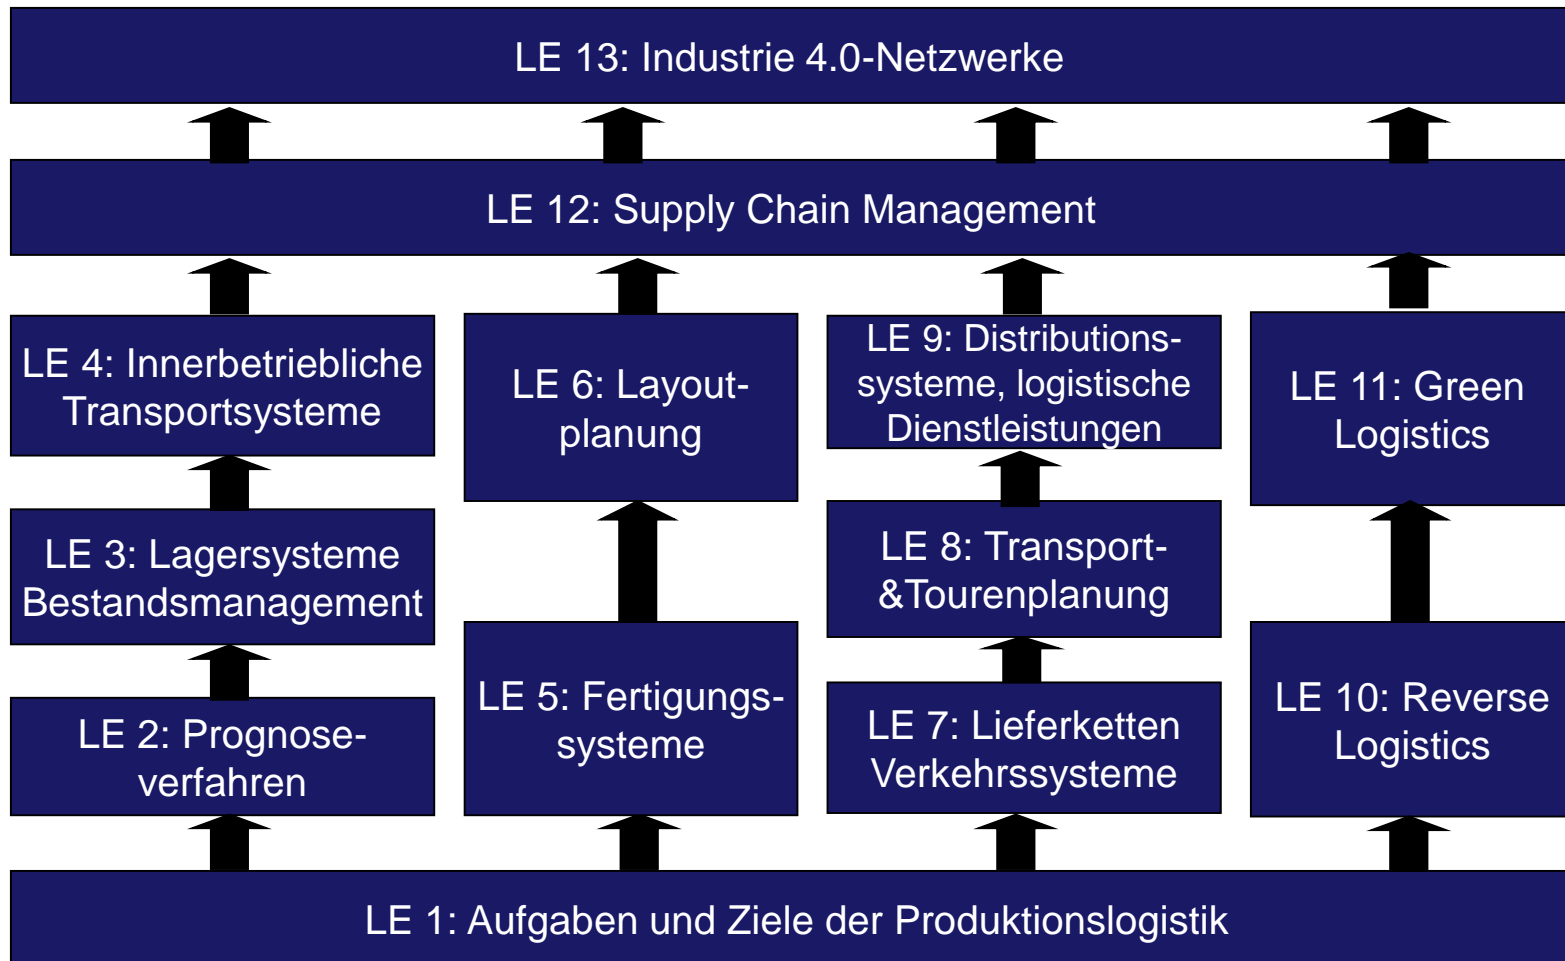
LE 13: Industrie 4.0-Netzwerke

LE 12: Supply Chain Management

LE 4: Innerbetriebliche Transportsysteme

LE 3: Lagersysteme Bestandsmanagement

LE 2: Prognoseverfahren

LE 6: Layoutplanung

LE 5: Fertigungssysteme

LE 9: Distributionssysteme, logistische Dienstleistungen

LE 8: Transport-&Tourenplanung

LE 7: Lieferketten Verkehrssysteme

LE 11: Green Logistics

LE 10: Reverse Logistics

LE 1: Aufgaben und Ziele der Produktionslogistik